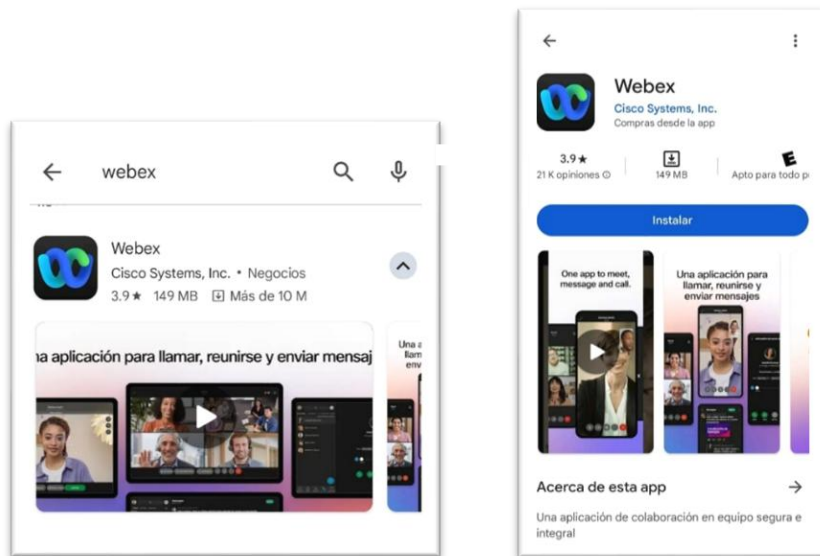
webex

Webex
Cisco Systems, Inc. • Negocios
3.9★ 149 MB Más de 10 M

na aplicación para llamar, reunirse y enviar mensaj

Una a llam env

Webex
Cisco Systems, Inc.
Compras desde la app

3.9★
21 K opiniones
149 MB
E
Apto para todo p

Instalar

One app to meet, message and call.

Una aplicación para llamar, reunirse y enviar mensajes

Acerca de esta app

Una aplicación de colaboración en equipo segura e integral